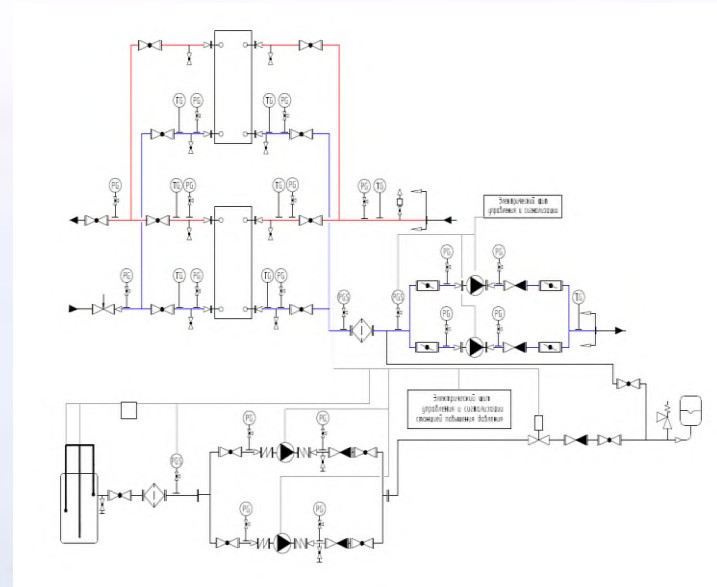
TG PG TG PG

PG TG PG TG PG PG TG

PG TG PG TG PG

Электрический щит управления и сигнализации

PG PG PG PG TG

PG PG

Электрический щит управления и сигнализации станцией повышения давления

PG PG PG

PG PG